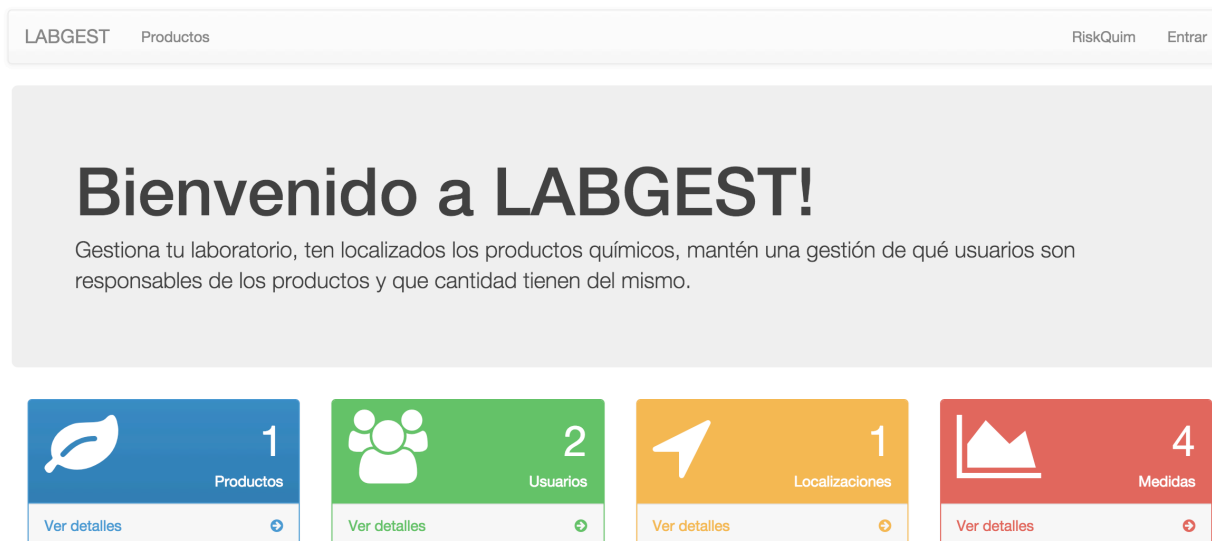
LABGEST Productos RiskQuim Entrar

Bienvenido a LABGEST!

Gestiona tu laboratorio, ten localizados los productos químicos, mantén una gestión de qué usuarios son responsables de los productos y que cantidad tienen del mismo.

1 Productos
Ver detalles

2 Usuarios
Ver detalles

1 Localizaciones
Ver detalles

4 Medidas
Ver detalles